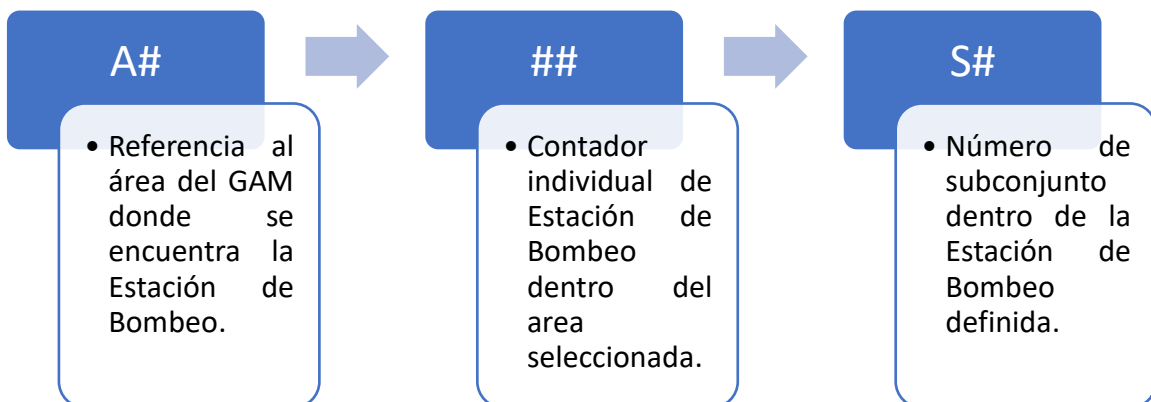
A#

• Referencia al área del GAM donde se encuentra la Estación de Bombeo.

##

• Contador individual de Estación de Bombeo dentro del area seleccionada.

S#

• Número de subconjunto dentro de la Estación de Bombeo definida.